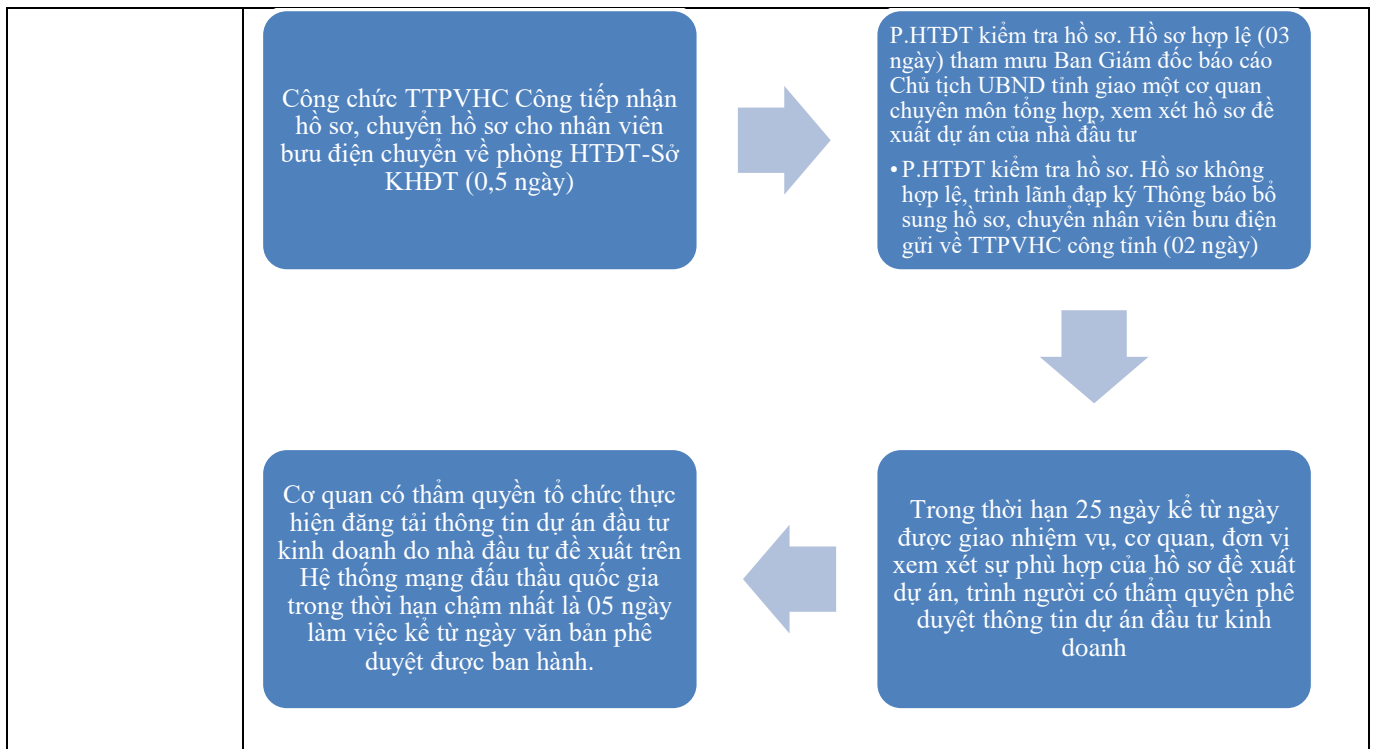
Công chức TTPVHC Công tiếp nhận hồ sơ, chuyển hồ sơ cho nhân viên bưu điện chuyển về phòng HTĐT-Sở KHĐT (0,5 ngày)

P.HTĐT kiểm tra hồ sơ. Hồ sơ hợp lệ (03 ngày) tham mưu Ban Giám đốc báo cáo Chủ tịch UBND tỉnh giao một cơ quan chuyên môn tổng hợp, xem xét hồ sơ đề xuất dự án của nhà đầu tư

• P.HTĐT kiểm tra hồ sơ. Hồ sơ không hợp lệ, trình lãnh đạp ký Thông báo bổ sung hồ sơ, chuyển nhân viên bưu điện gửi về TTPVHC công tỉnh (02 ngày)

Trong thời hạn 25 ngày kể từ ngày được giao nhiệm vụ, cơ quan, đơn vị xem xét sự phù hợp của hồ sơ đề xuất dự án, trình người có thẩm quyền phê duyệt thông tin dự án đầu tư kinh doanh

Cơ quan có thẩm quyền tổ chức thực hiện đăng tải thông tin dự án đầu tư kinh doanh do nhà đầu tư đề xuất trên Hệ thống mạng đấu thầu quốc gia trong thời hạn chậm nhất là 05 ngày làm việc kể từ ngày văn bản phê duyệt được ban hành.